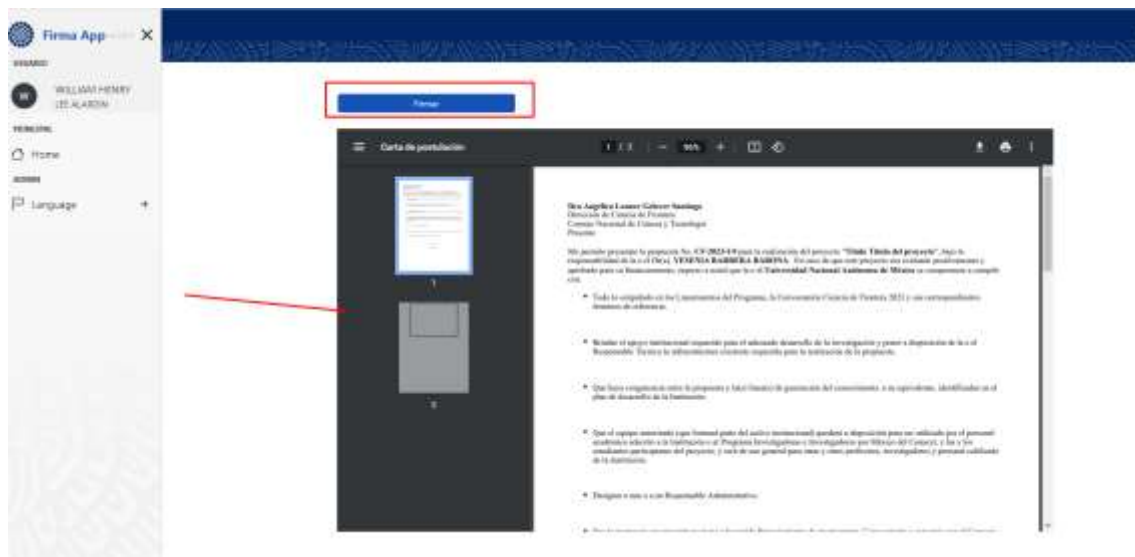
Firma App

USUARIO

W WILLIAM HENRY LEE ALARDIN

PRINCIPAL

Home

ADMIN

Language +

Firmar

Carta de postulación

1 / 2 | — 96% + |

1

2

Dra Angelica Leonor Gómez Santiago
Dirección de Ciencia de Frontera
Consejo Nacional de Ciencia y Tecnología
Presente

Me permito presentar la propuesta No. CF-2023-I-9 para la realización del proyecto "Titulo Título del proyecto", bajo la responsabilidad de la o el Dr(a). VENENIA BARRERA BARONA. En caso de que este proyecto sea evaluado positivamente y aprobado para su financiamiento, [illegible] Universidad Nacional Autónoma de México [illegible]

• Todo lo estipulado en los Lineamientos del Programa, la Convocatoria Ciencia de Frontera 2023 y sus correspondientes términos de referencia.

• Brindar el apoyo institucional requerido para el adecuado desarrollo de la investigación y poner a disposición de la o el Responsable Técnico la infraestructura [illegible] de la propuesta.

• Que haya congruencia entre la propuesta y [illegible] de generación del conocimiento, o su equivalente, identificadas en el plan de desarrollo de la Institución.

• Que el equipo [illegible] pasarán a formar parte del acervo institucional quedará a disposición para ser utilizado por el personal académico adscrito a la Institución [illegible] y Investigadores por México del Conacyt, y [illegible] estudiantes participantes del proyecto, y será de uso general para otros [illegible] investigadores y personal calificado de la institución.

• Designar a una o un Responsable Administrativo.

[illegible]